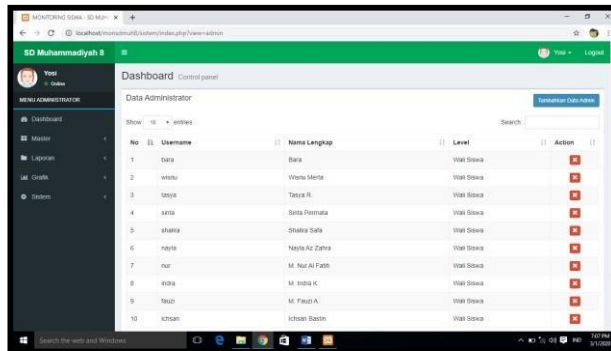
MONITORING SISWA - SD Muh ×

localhost/monsdmuh8/sistem/index.php?view=admin

SD Muhammadiyah 8

Yosi
Online

MENU ADMINISTRATOR

Dashboard

Master

Laporan

Grafik

Sistem

Yosi

Logout

Dashboard Control panel

Data Administrator

Tambahkan Data Admin

Show 10 entries

Search:

| No | Username | Nama Lengkap | Level | Action |
|---|---|---|---|---|
| 1 | bara | Bara | Wali Siswa | |
| 2 | wisnu | Wisnu Merta | Wali Siswa | |
| 3 | tasya | Tasya R | Wali Siswa | |
| 4 | sinta | Sinta Permata | Wali Siswa | |
| 5 | shakila | Shakila Safa | Wali Siswa | |
| 6 | nayla | Nayla Az Zahra | Wali Siswa | |
| 7 | nur | M. Nur Al Fatih | Wali Siswa | |
| 8 | indra | M. Indra K | Wali Siswa | |
| 9 | fauzi | M. Fauzi A | Wali Siswa | |
| 10 | ichsan | Ichsan Bastin | Wali Siswa | |

Search the web and Windows

IND

7:07 PM
3/1/2020